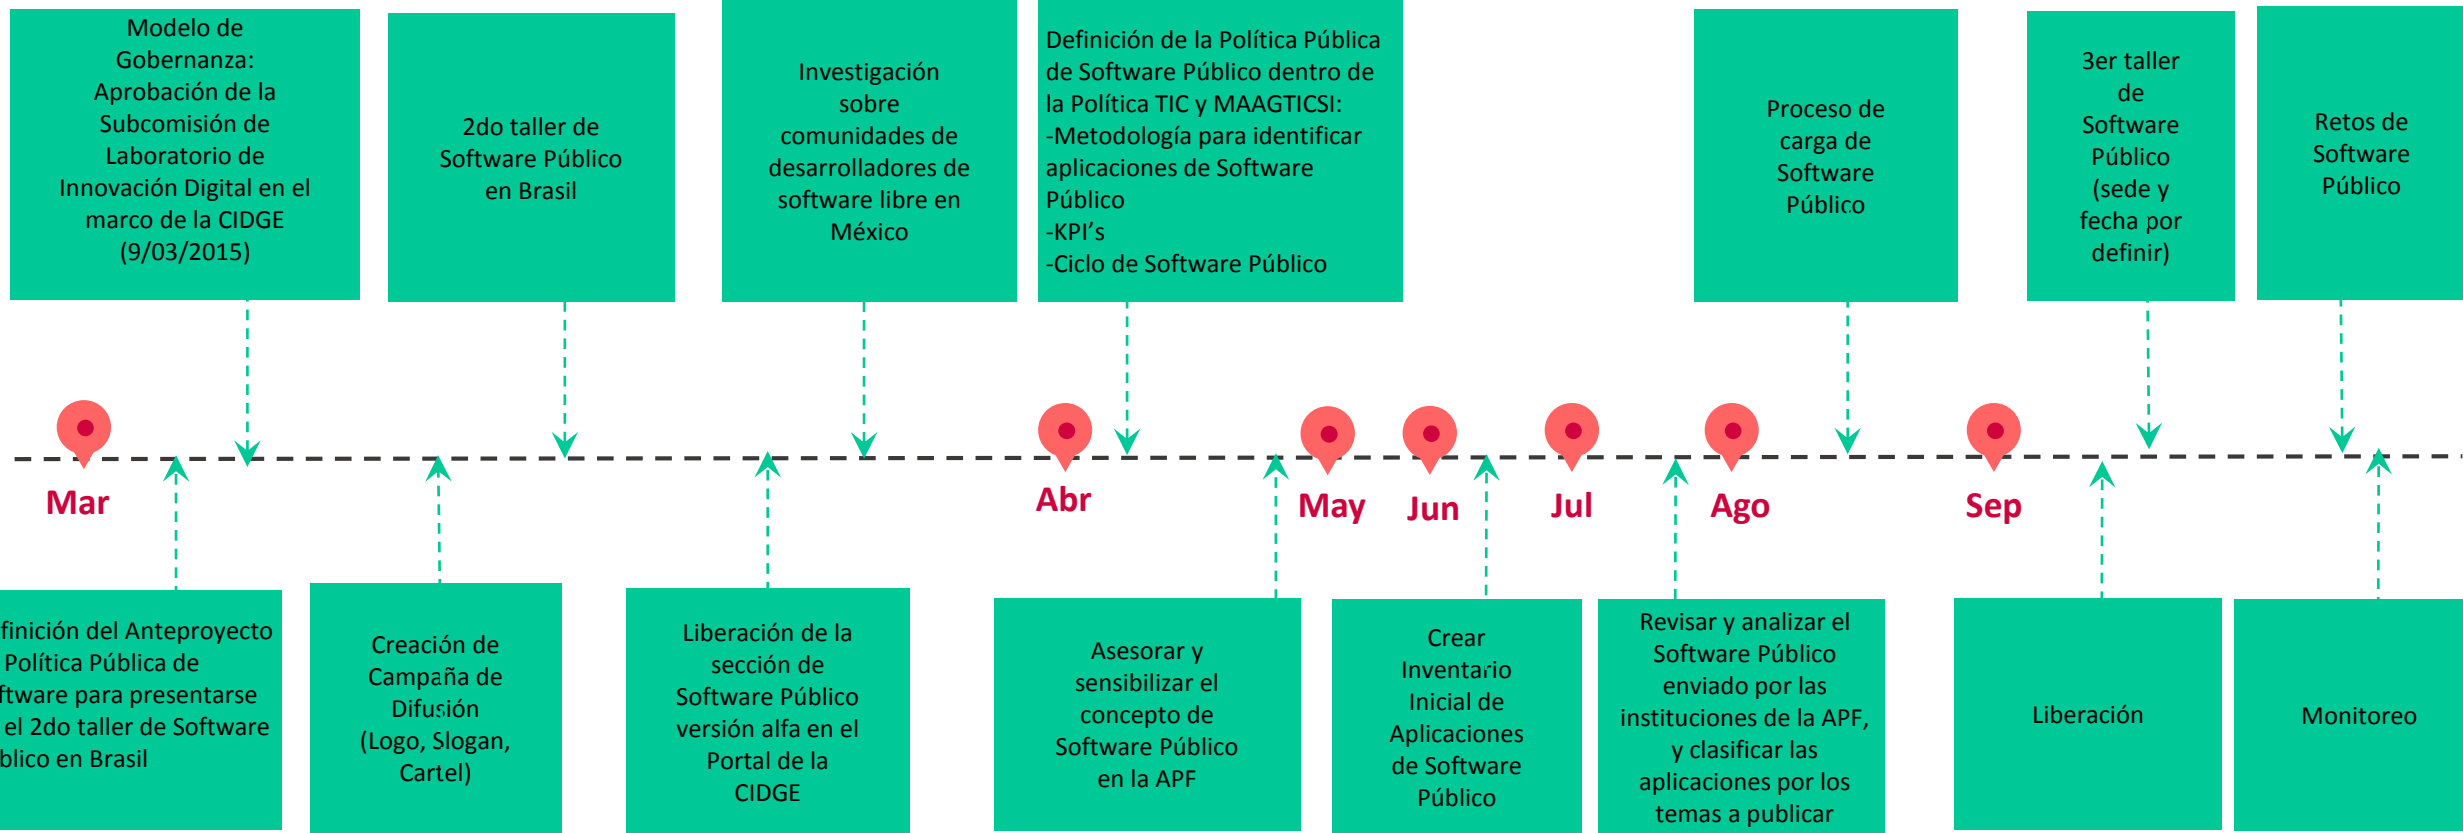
Modelo de Gobernanza: Aprobación de la Subcomisión de Laboratorio de Innovación Digital en el marco de la CIDGE (9/03/2015)

2do taller de Software Público en Brasil

Investigación sobre comunidades de desarrolladores de software libre en México

Definición de la Política Pública de Software Público dentro de la Política TIC y MAAGTICSI:
-Metodología para identificar aplicaciones de Software Público
-KPI's
-Ciclo de Software Público

Proceso de carga de Software Público

3er taller de Software Público (sede y fecha por definir)

Retos de Software Público

Mar

Abr

May

Jun

Jul

Ago

Sep

finición del Anteproyecto Política Pública de ftware para presentarse el 2do taller de Software blico en Brasil

Creación de Campaña de Difusión (Logo, Slogan, Cartel)

Liberación de la sección de Software Público versión alfa en el Portal de la CIDGE

Asesorar y sensibilizar el concepto de Software Público en la APF

Crear Inventario Inicial de Aplicaciones de Software Público

Revisar y analizar el Software Público enviado por las instituciones de la APF, y clasificar las aplicaciones por los temas a publicar

Liberación

Monitoreo